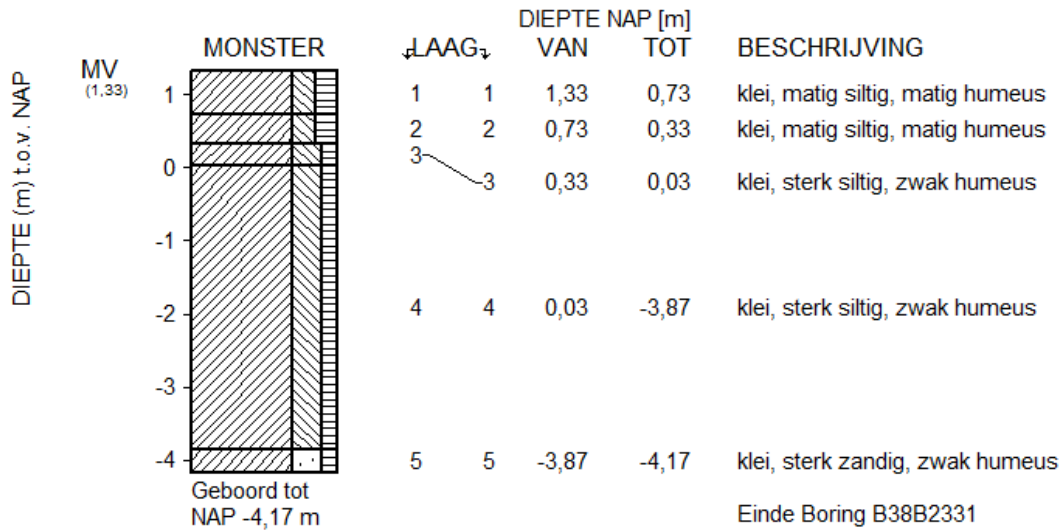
DIEPTE NAP [m]

MONSTER LAAG VAN TOT BESCHRIJVING

MV (1,33)

DIEPTE (m) t.o.v. NAP

| | LAAG | LAAG | VAN | TOT | BESCHRIJVING |
|---|---|---|---|---|---|
| 1 | 1 | 1 | 1,33 | 0,73 | klei, matig siltig, matig humeus |
| | 2 | 2 | 0,73 | 0,33 | klei, matig siltig, matig humeus |
| 0 | 3 | 3 | 0,33 | 0,03 | klei, sterk siltig, zwak humeus |
| -1 | | | | | |
| -2 | 4 | 4 | 0,03 | -3,87 | klei, sterk siltig, zwak humeus |
| -3 | | | | | |
| -4 | 5 | 5 | -3,87 | -4,17 | klei, sterk zandig, zwak humeus |

Geboord tot NAP -4,17 m

Einde Boring B38B2331